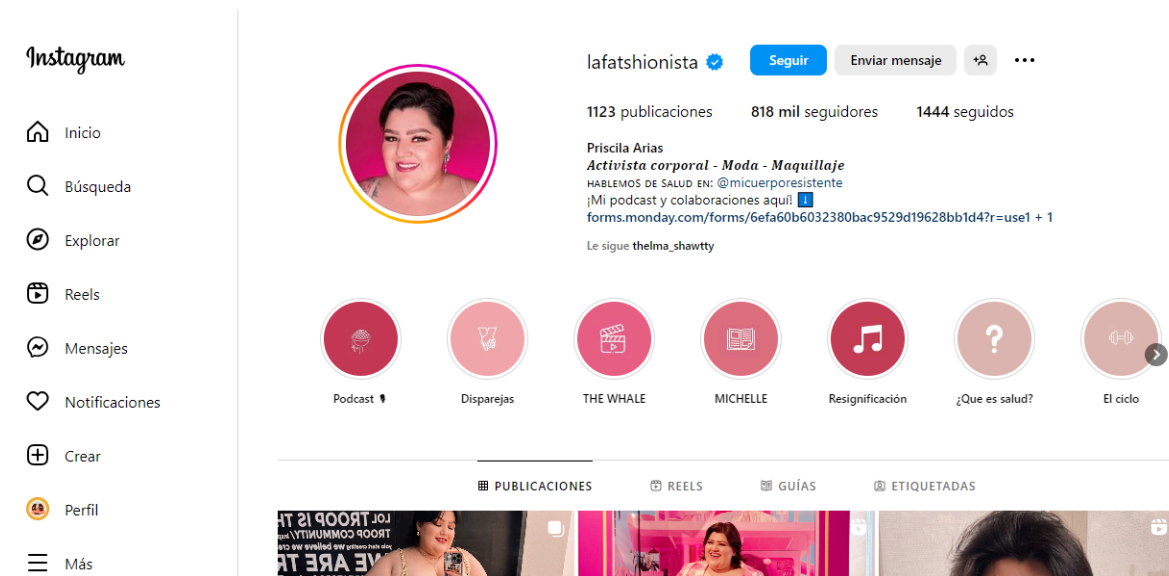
Instagram

Inicio

Búsqueda

Explorar

Reels

Mensajes

Notificaciones

Crear

Perfil

Más

lafatshionista

Seguir

Enviar mensaje

1123 publicaciones 818 mil seguidores 1444 seguidos

Priscila Arias
Activista corporal - Moda - Maquillaje
HABLEMOS DE SALUD EN: @micuerporesistente
¡Mi podcast y colaboraciones aquí! ⬇️
forms.monday.com/forms/6efa60b6032380bac9529d19628bb1d4?r=use1 + 1

Le sigue thelma_shawtty

Podcast

Disparejas

THE WHALE

MICHELLE

Resignificación

¿Que es salud?

El ciclo

PUBLICACIONES

REELS

GUÍAS

ETIQUETADAS

LOL TROOP IS TH
TROOP COMMUNITY
we believe we cre
VE ARE TR